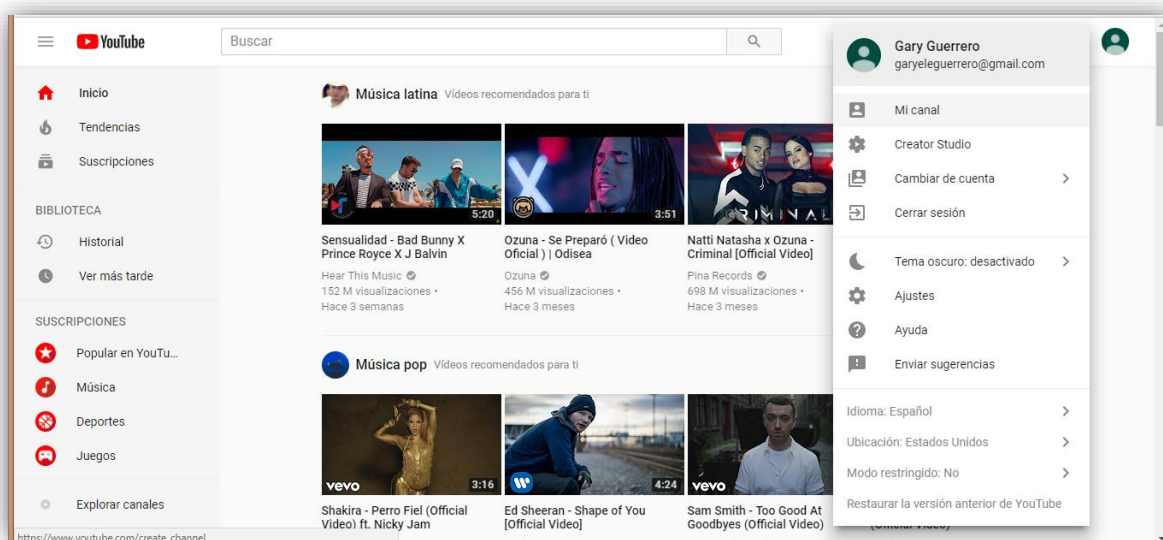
YouTube

Buscar

Inicio
Tendencias
Suscripciones

BIBLIOTECA
Historial
Ver más tarde

SUSCRIPCIONES
Popular en YouTu...
Música
Deportes
Juegos

Explorar canales

https://www.youtube.com/create_channel

Música latina Vídeos recomendados para ti

5:20
Sensualidad - Bad Bunny X Prince Royce X J Balvin
Hear This Music
152 M visualizaciones •
Hace 3 semanas

3:51
Ozuna - Se Preparó ( Video Oficial ) | Odisea
Ozuna
456 M visualizaciones •
Hace 3 meses

CRIMINAL
Natti Natasha x Ozuna - Criminal [Official Video]
Pina Records
698 M visualizaciones •
Hace 3 meses

Música pop Vídeos recomendados para ti

vevo 3:16
Shakira - Perro Fiel (Official Video) ft. Nicky Jam

4:24
Ed Sheeran - Shape of You [Official Video]

vevo
Sam Smith - Too Good At Goodbyes (Official Video)

(Official Video)

Gary Guerrero
garyeleguerrero@gmail.com

Mi canal
Creator Studio
Cambiar de cuenta
Cerrar sesión
Tema oscuro: desactivado
Ajustes
Ayuda
Enviar sugerencias
Idioma: Español
Ubicación: Estados Unidos
Modo restringido: No
Restaurar la versión anterior de YouTube